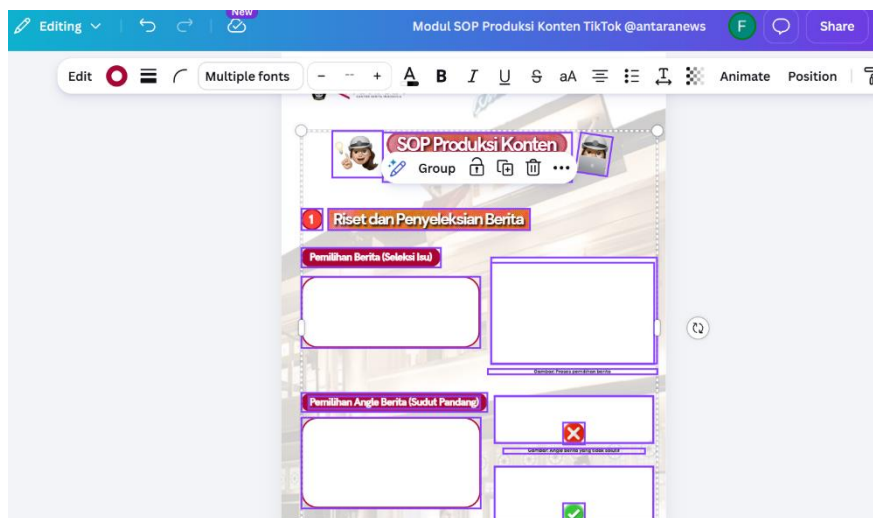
Editing

New

Modul SOP Produksi Konten TikTok @antaranews

F

Share

Edit

Multiple fonts

-

+

A

B

I

U

S

aA

Animate

Position

SOP Produksi Konten

Group

1

Riset dan Penyeleksian Berita

Pemilihan Berita (Seleksi Isu)

Gambar: Proses pemilihan berita

Pemilihan Angle Berita (Sudut Pandang)

Gambar: Angle berita yang tidak sesuai